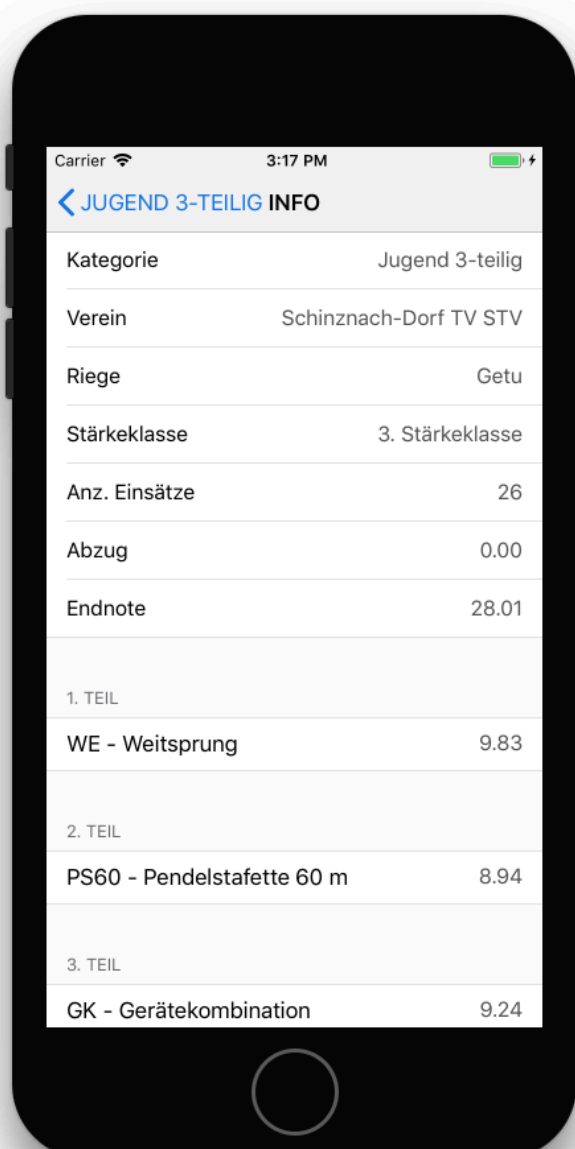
Carrier 3:17 PM

JUGEND 3-TEILIG INFO

| | |
|---|---|
| Kategorie | Jugend 3-teilig |
| Verein | Schinznach-Dorf TV STV |
| Riege | Getu |
| Stärkeklasse | 3. Stärkeklasse |
| Anz. Einsätze | 26 |
| Abzug | 0.00 |
| Endnote | 28.01 |

1. TEIL

WE - Weitsprung 9.83

2. TEIL

PS60 - Pendelstafette 60 m 8.94

3. TEIL

GK - Gerätekombination 9.24